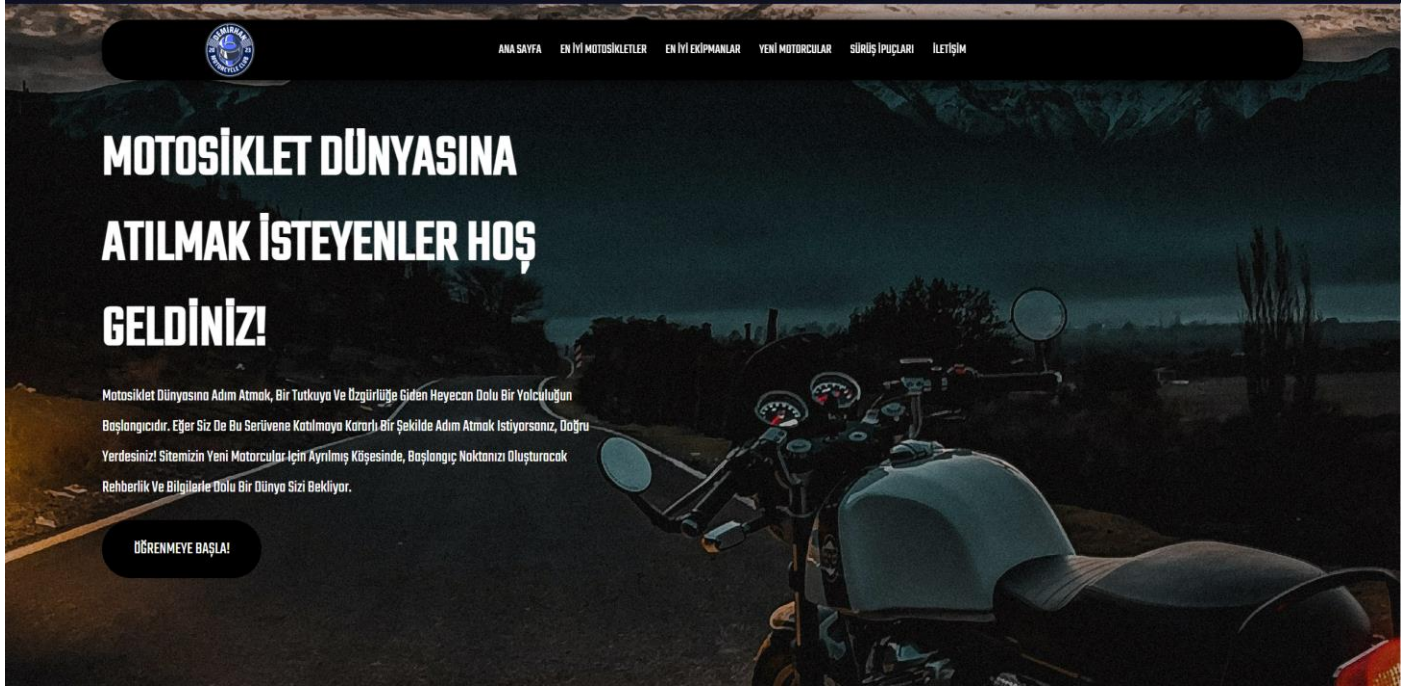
DEMIRHAN 20 23 MOTORCYCLE CLUB

ANA SAYFA EN İYİ MOTOSİKLETLER EN İYİ EKİPMANLAR YENİ MOTORCULAR SÜRÜŞ İPUÇLARI İLETİŞİM

MOTOSİKLET DÜNYASINA ATILMAK İSTEYENLER HOŞ GELDİNİZ!

Motosiklet Dünyasına Adım Atmak, Bir Tutkuya Ve Özgürlüğe Giden Heyecan Dolu Bir Yolculuğun Başlangıcıdır. Eğer Siz De Bu Serüvene Katılmaya Kararlı Bir Şekilde Adım Atmak Istiyorsanız, Doğru Yerdesiniz! Sitemizin Yeni Motorcular Için Ayrılmış Köşesinde, Başlangıç Noktanızı Oluşturacak Rehberlik Ve Bilgilerle Dolu Bir Dünya Sizi Bekliyor.

ÖĞRENMEYE BAŞLA!